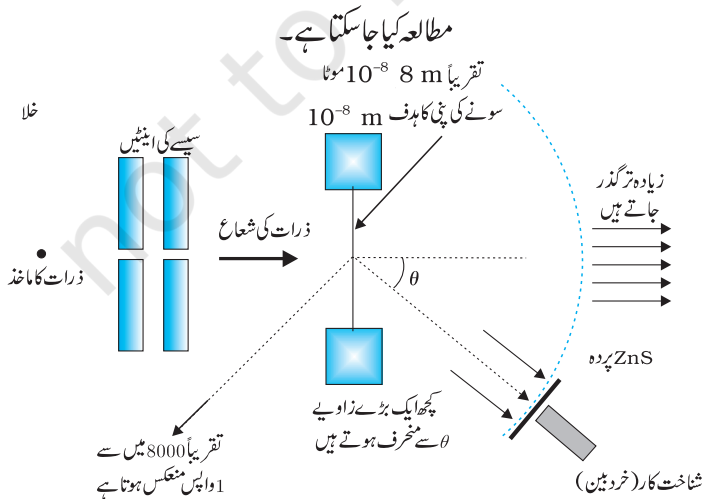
مطالعہ کیا جا سکتا ہے۔

تقریباً $8\times10^{-8}$ m موٹا

سونے کی پنی کا ہدف $10^{-8}$ m

خلا

سیسے کی اینٹیں

ذرات کا ماخذ

ذرات کی شعاع

$\theta$

زیادہ تر گذر جاتے ہیں

ZnS پردہ

کچھ ایک بڑے زاویے $\theta$ سے منحرف ہوتے ہیں

تقریباً 8000 میں سے 1 واپس منعکس ہوتا ہے

شناخت کار (خردبین)